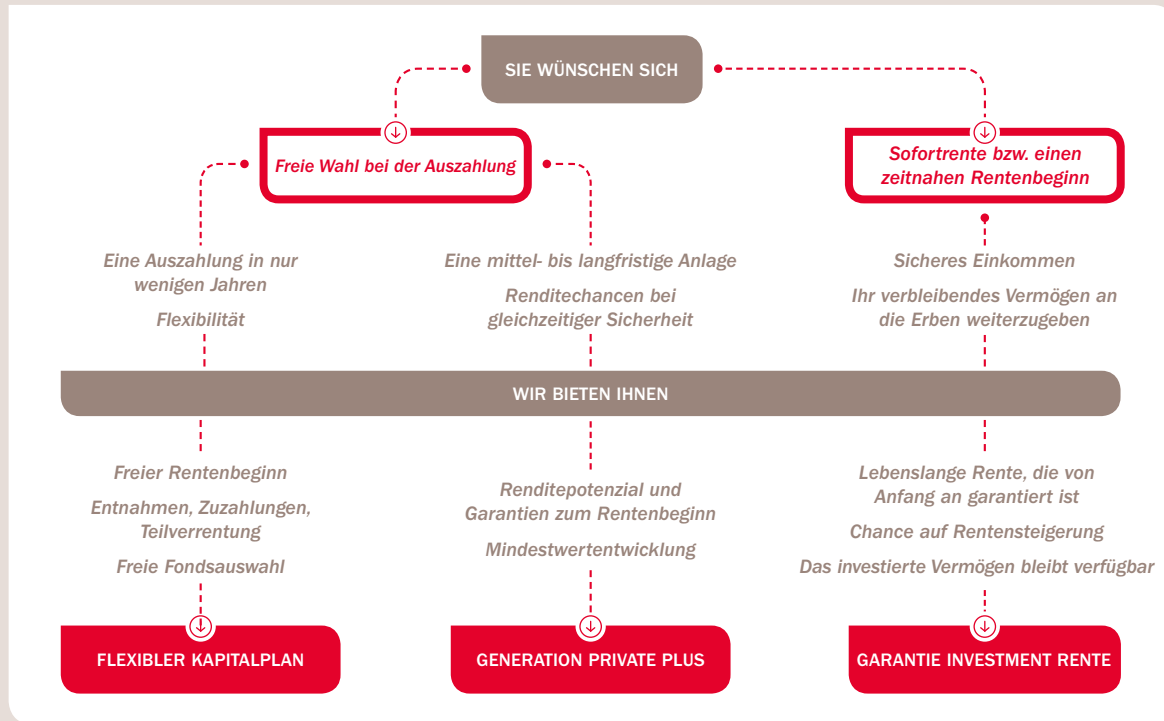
SIE WÜNSCHEN SICH

Freie Wahl bei der Auszahlung

Sofortrente bzw. einen zeitnahen Rentenbeginn

Eine Auszahlung in nur wenigen Jahren

Flexibilität

Eine mittel- bis langfristige Anlage

Renditechancen bei gleichzeitiger Sicherheit

Sicheres Einkommen

Ihr verbleibendes Vermögen an die Erben weiterzugeben

WIR BIETEN IHNEN

Freier Rentenbeginn

Entnahmen, Zuzahlungen, Teilverrentung

Freie Fondsauswahl

Renditepotenzial und Garantien zum Rentenbeginn

Mindestwertentwicklung

Lebenslange Rente, die von Anfang an garantiert ist

Chance auf Rentensteigerung

Das investierte Vermögen bleibt verfügbar

FLEXIBLER KAPITALPLAN

GENERATION PRIVATE PLUS

GARANTIE INVESTMENT RENTE